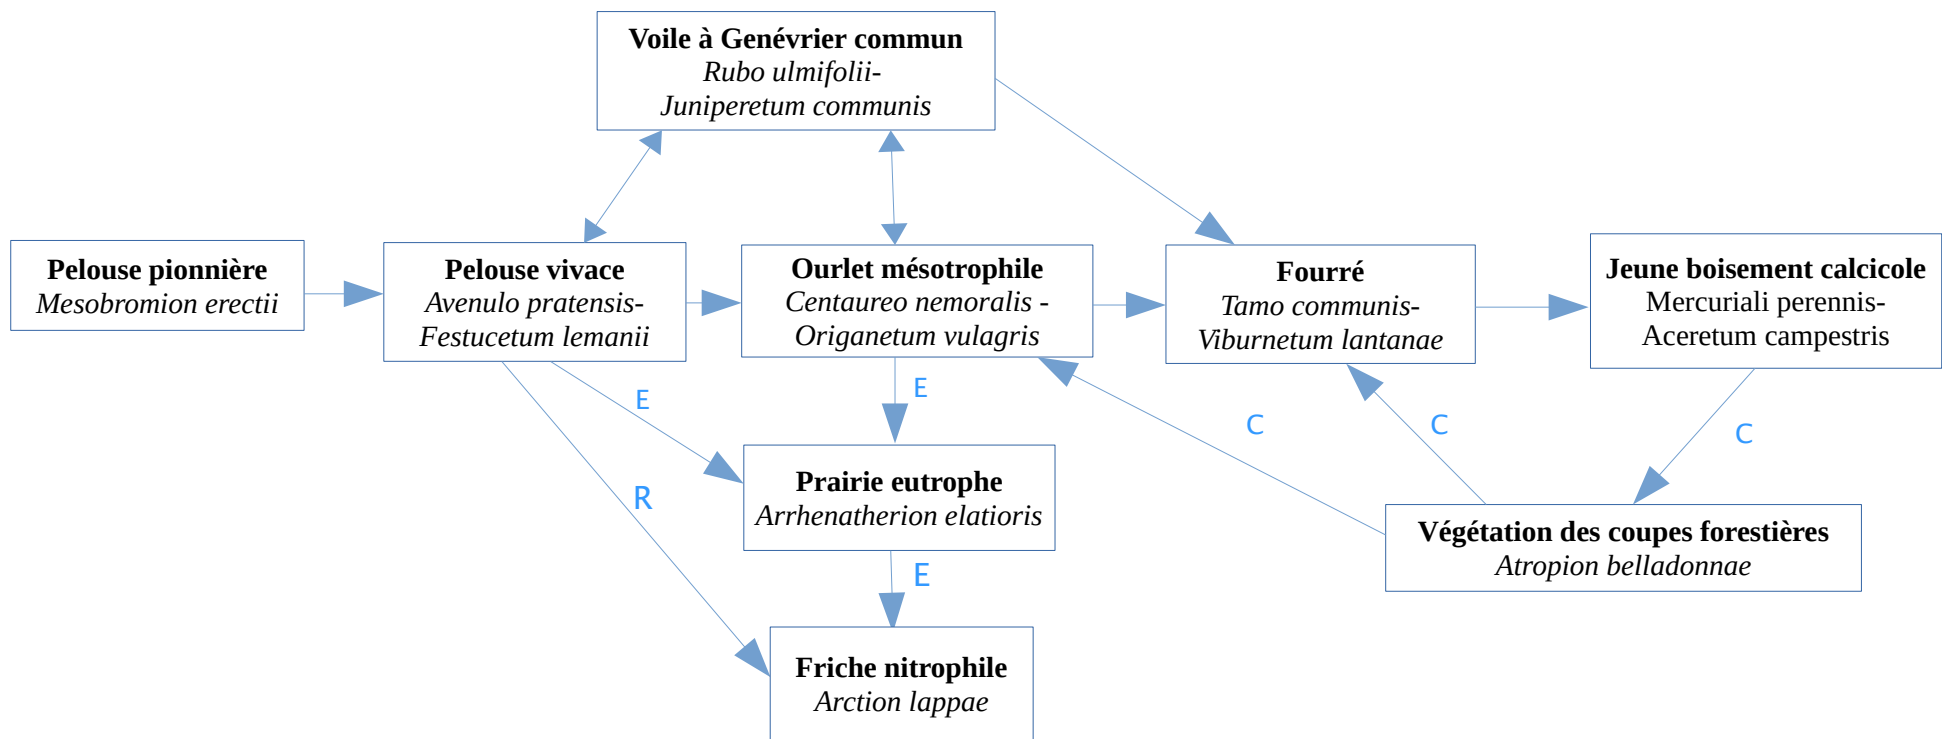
Voile à Genévrier commun
Rubo ulmifolii-
Juniperetum communis

Pelouse pionnière
Mesobromion erectii

Pelouse vivace
Avenulo pratensis-
Festucetum lemanii

Ourlet mésotrophile
Centaureo nemoralis -
Origanetum vulagris

Fourré
Tamo communis-
Viburnetum lantanae

Jeune boisement calcicole
Mercuriali perennis-
Aceretum campestris

E

E

C

C

C

R

Prairie eutrophe
Arrhenatherion elatioris

E

Végétation des coupes forestières
Atropion belladonnae

Friche nitrophile
Arction lappae